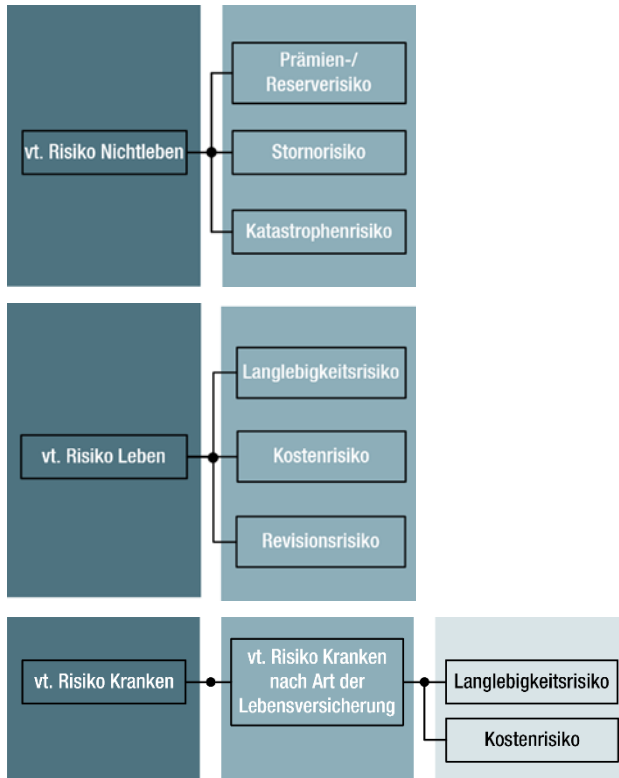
vt. Risiko Nichtleben

Prämien-/ Reserverisiko

Stornorisiko

Katastrophenrisiko

vt. Risiko Leben

Langlebigkeitsrisiko

Kostenrisiko

Revisionsrisiko

vt. Risiko Kranken

vt. Risiko Kranken nach Art der Lebensversicherung

Langlebigkeitsrisiko

Kostenrisiko